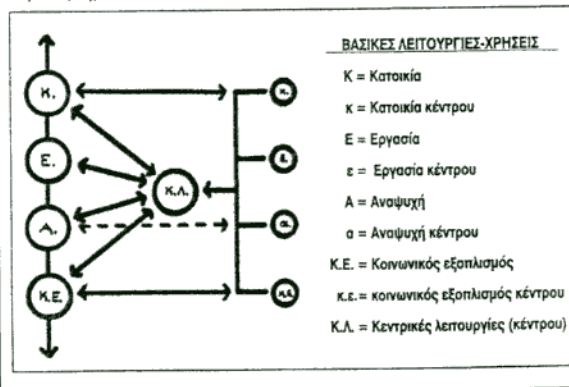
Κ.

Ε.

Α.

Κ.Ε.

Κ.Λ.

κ.

ε.

α.

κ.ε.

ΒΑΣΙΚΕΣ ΛΕΙΤΟΥΡΓΙΕΣ-ΧΡΗΣΕΙΣ

Κ = Κατοικία

κ = Κατοικία κέντρου

Ε = Εργασία

ε = Εργασία κέντρου

Α = Αναψυχή

α = Αναψυχή κέντρου

Κ.Ε. = Κοινωνικός εξοπλισμός

κ.ε. = κοινωνικός εξοπλισμός κέντρου

Κ.Λ. = Κεντρικές λειτουργίες (κέντρου)